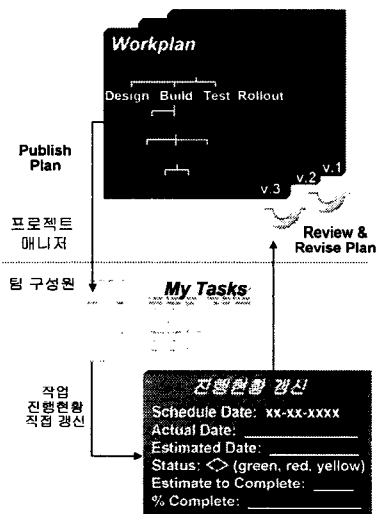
Workplan

Design Build Test Rollout

Publish Plan

v.1
v.2
v.3

Review & Revise Plan

프로젝트 매니저

팀 구성원

My Tasks

작업 진행현황 직접 갱신

진행현황 갱신

Schedule Date: xx-xx-xxxx
Actual Date: ________
Estimated Date: ________
Status: <> (green, red, yellow)
Estimate to Complete: ____
% Complete: ________